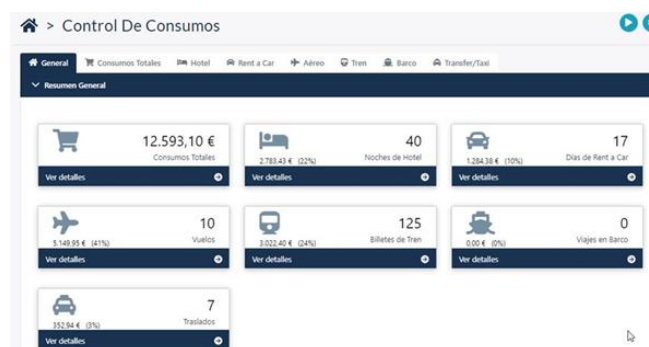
> Control De Consumos

General | Consumos Totales | Hotel | Rent a Car | Aéreo | Tren | Barco | Transfer/Taxi

Resumen General

12.593,10 €
Consumos Totales
Ver detalles

40
2.783,43 € (22%)
Noches de Hotel
Ver detalles

17
1.284,38 € (10%)
Días de Rent a Car
Ver detalles

10
5.149,95 € (41%)
Vuelos
Ver detalles

125
3.022,40 € (24%)
Billetes de Tren
Ver detalles

0
0,00 € (0%)
Viajes en Barco
Ver detalles

7
352,94 € (3%)
Traslados
Ver detalles